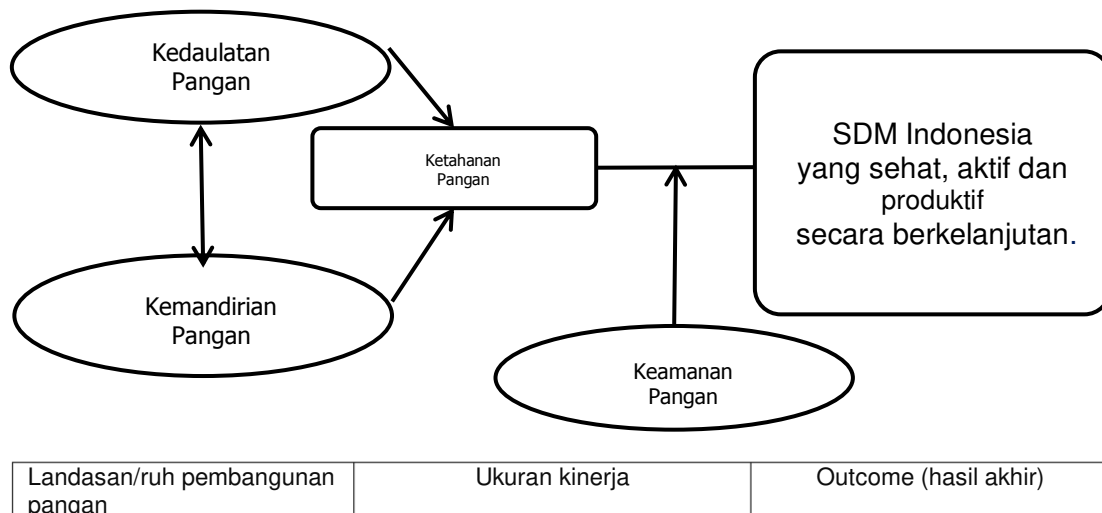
Kedaulatan Pangan

Ketahanan Pangan

SDM Indonesia yang sehat, aktif dan produktif secara berkelanjutan.

Kemandirian Pangan

Keamanan Pangan

| Landasan/ruh pembangunan pangan | Ukuran kinerja | Outcome (hasil akhir) |
|---|---|---|